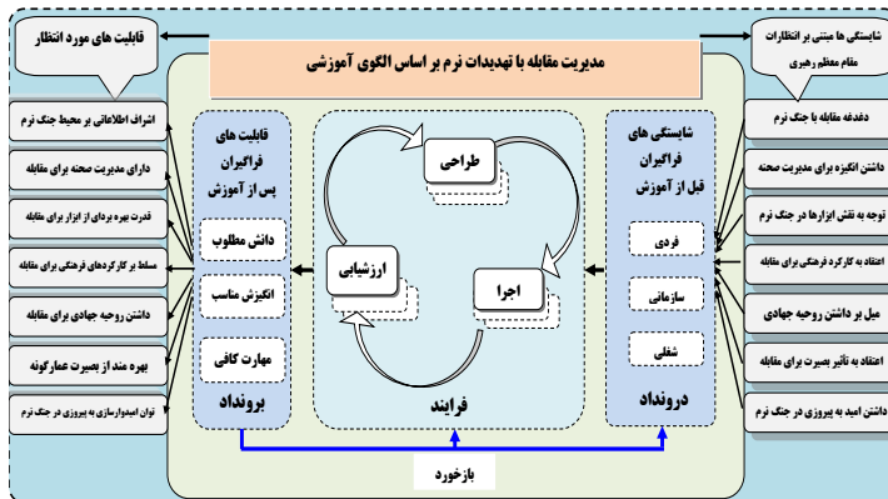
قابلیت های مورد انتظار

مدیریت مقابله با تهدیدات نرم بر اساس الگوی آموزشی

شایستگی ها مبتنی بر انتظارات مقام معظم رهبری

اشراف اطلاعاتی بر محیط جنگ نرم

دارای مدیریت صحنه برای مقابله

قدرت بهره برداری از ابزار برای مقابله

مسلط بر کارکردهای فرهنگی برای مقابله

داشتن روحیه جهادی برای مقابله

بهره مند از بصیرت عمارگونه

توان امیدوارسازی به پیروزی در جنگ نرم

قابلیت های فراگیران پس از آموزش

دانش مطلوب

انگیزش مناسب

مهارت کافی

برونداد

طراحی

ارزشیابی

اجرا

فرایند

شایستگی های فراگیران قبل از آموزش

فردی

سازمانی

شغلی

درونداد

دغدغه مقابله با جنگ نرم

داشتن انگیزه برای مدیریت صحنه

توجه به نقش ابزارها در جنگ نرم

اعتقاد به کارکرد فرهنگی برای مقابله

میل بر داشتن روحیه جهادی

اعتقاد به تأثیر بصیرت برای مقابله

داشتن امید به پیروزی در جنگ نرم

بازخورد